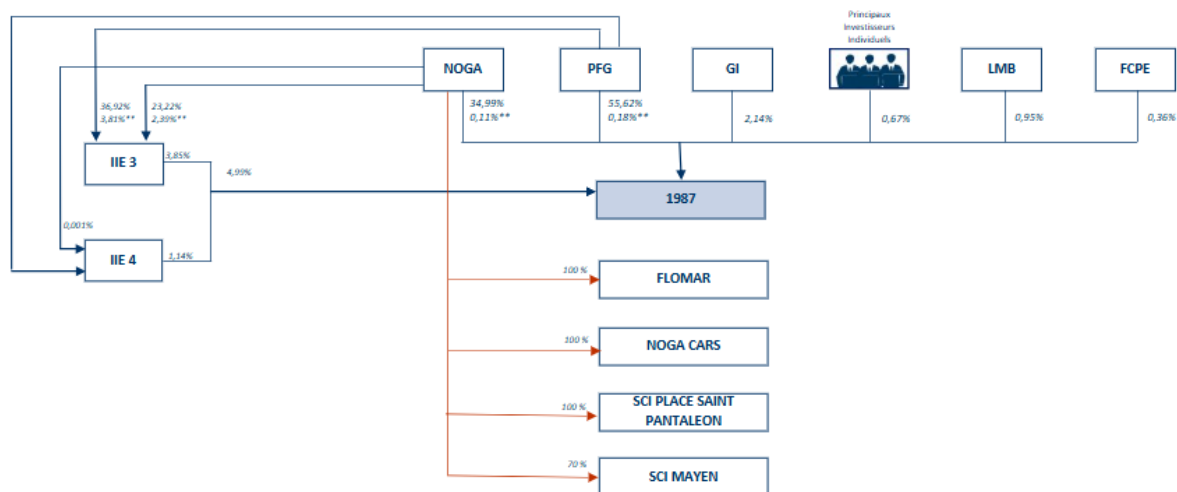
Principaux Investisseurs Individuels

NOGA

PFG

GI

LMB

FCPE

36,92%
3,81%**

23,22%
2,39%**

34,99%
0,11%**

55,62%
0,18%**

2,14%

0,67%

0,95%

0,36%

IIE 3

3,85%

4,99%

1987

0,001%

IIE 4

1,14%

100 %
FLOMAR

100 %
NOGA CARS

100 %
SCI PLACE SAINT PANTALEON

70 %
SCI MAYEN